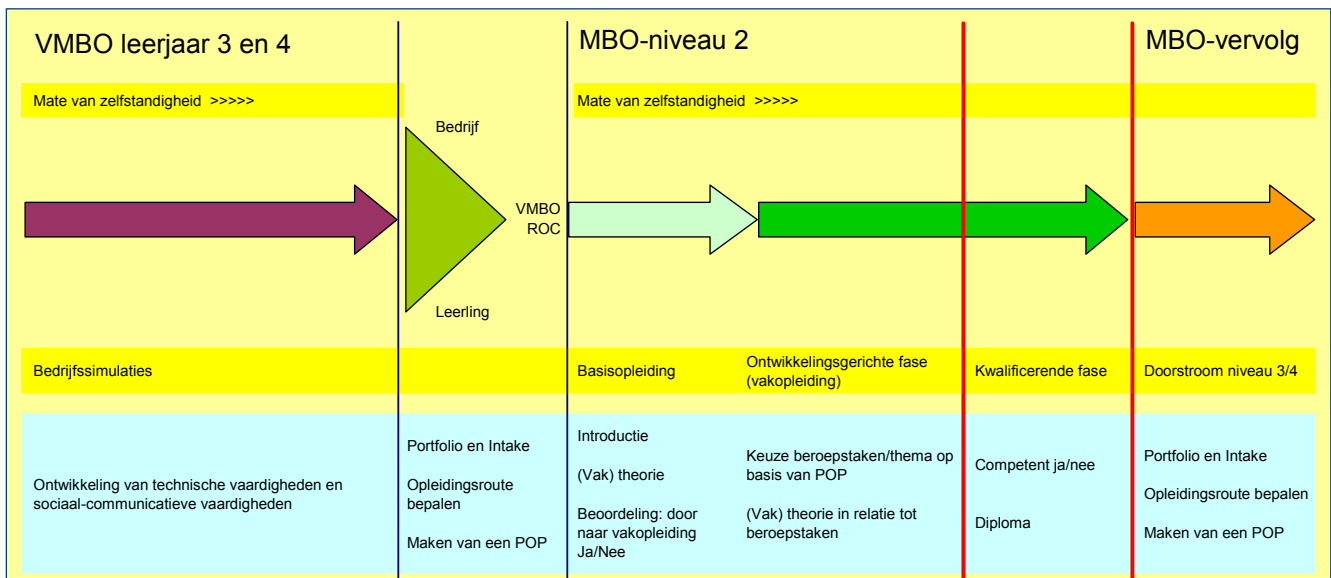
VMBO leerjaar 3 en 4

MBO-niveau 2

MBO-vervolg

Mate van zelfstandigheid >>>>>

Mate van zelfstandigheid >>>>>

Bedrijf

VMBO
ROC

Leerling

Bedrijfssimulaties

Basisopleiding

Ontwikkelingsgerichte fase (vakopleiding)

Kwalificerende fase

Doorstroom niveau 3/4

Ontwikkeling van technische vaardigheden en sociaal-communicatieve vaardigheden

Portfolio en Intake

Opleidingsroute bepalen

Maken van een POP

Introductie

(Vak) theorie

Beoordeling: door naar vakopleiding Ja/Nee

Keuze beroepstaken/thema op basis van POP

(Vak) theorie in relatie tot beroepstaken

Competent ja/nee

Diploma

Portfolio en Intake

Opleidingsroute bepalen

Maken van een POP